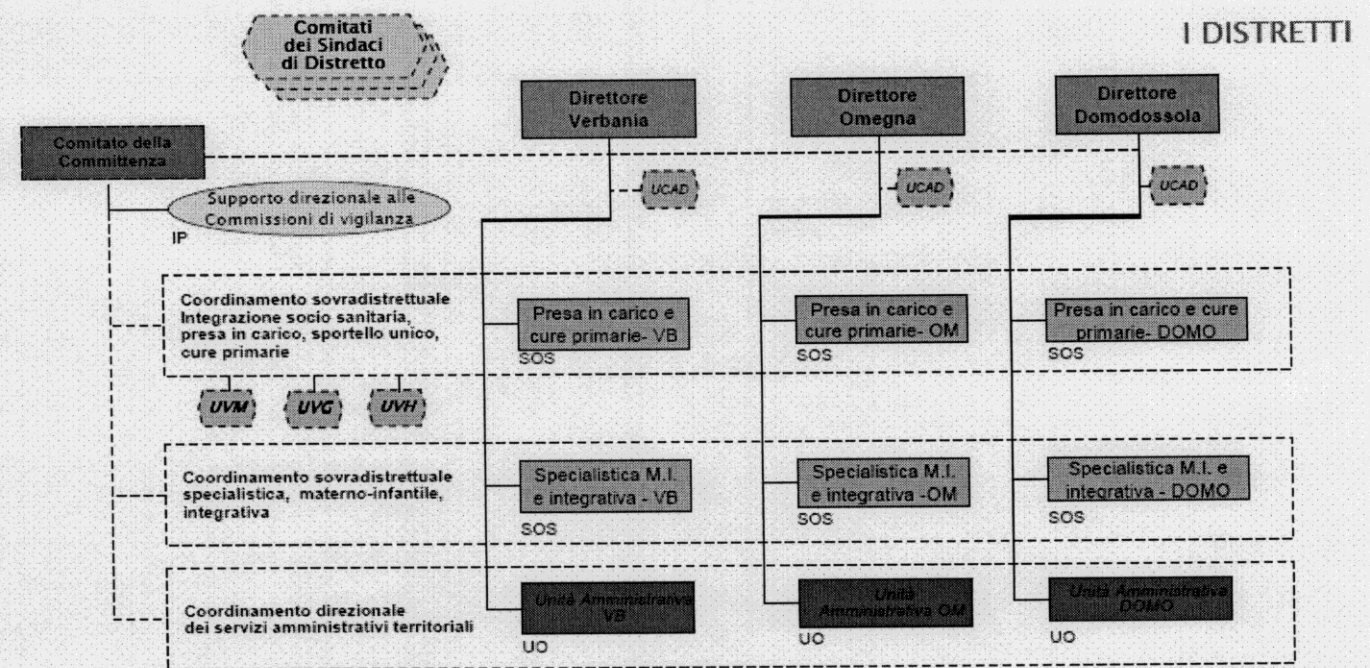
I DISTRETTI

Comitati dei Sindaci di Distretto

Direttore Verbania

Direttore Omegna

Direttore Domodossola

Comitato della Committenza

UCAD

UCAD

UCAD

Supporto direzionale alle Commissioni di vigilanza

IP

Coordinamento sovradistrettuale Integrazione socio sanitaria, presa in carico, sportello unico, cure primarie

Presa in carico e cure primarie- VB
SOS

Presa in carico e cure primarie- OM
SOS

Presa in carico e cure primarie- DOMO
SOS

UVM

UVG

UVH

Coordinamento sovradistrettuale specialistica, materno-infantile, integrativa

Specialistica M.I. e integrativa - VB
SOS

Specialistica M.I. e integrativa -OM
SOS

Specialistica M.I. e integrativa - DOMO
SOS

Coordinamento direzionale dei servizi amministrativi territoriali

Unità Amministrativa VB
UO

Unità Amministrativa OM
UO

Unità Amministrativa DOMO
UO